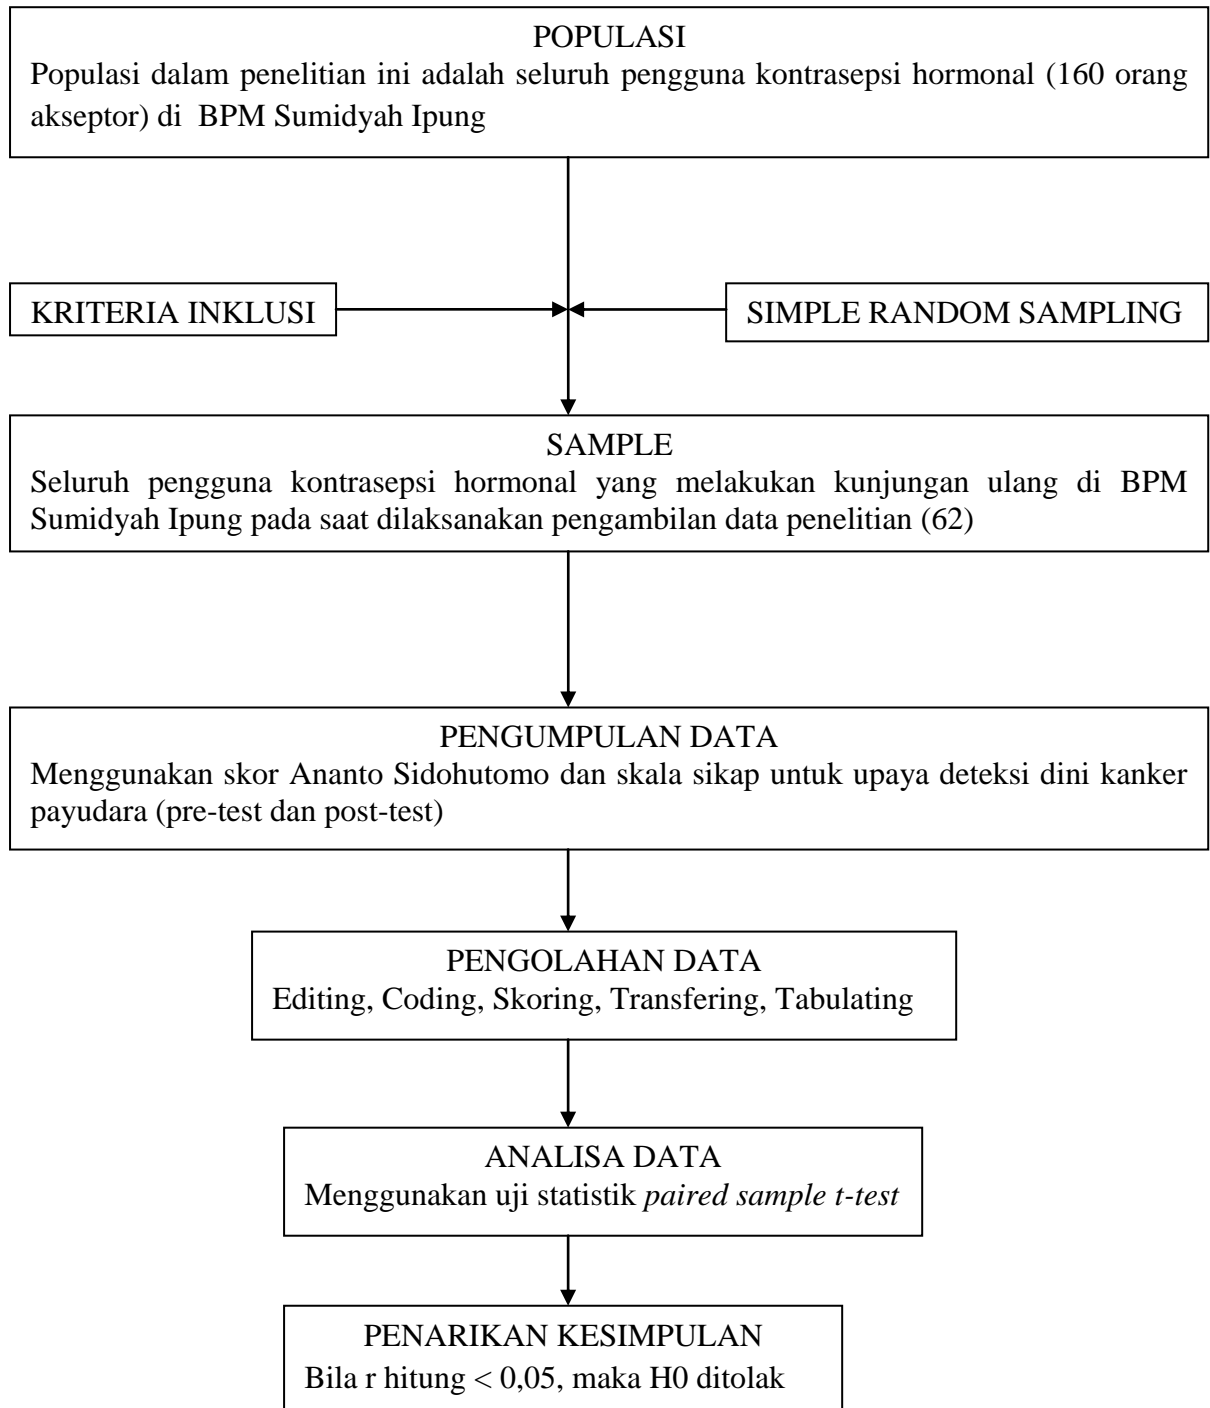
POPULASI
Populasi dalam penelitian ini adalah seluruh pengguna kontrasepsi hormonal (160 orang akseptor) di BPM Sumidyah Ipung

KRITERIA INKLUSI

SIMPLE RANDOM SAMPLING

SAMPLE
Seluruh pengguna kontrasepsi hormonal yang melakukan kunjungan ulang di BPM Sumidyah Ipung pada saat dilaksanakan pengambilan data penelitian (62)

PENGUMPULAN DATA
Menggunakan skor Ananto Sidohutomo dan skala sikap untuk upaya deteksi dini kanker payudara (pre-test dan post-test)

PENGOLAHAN DATA
Editing, Coding, Skoring, Transfering, Tabulating

ANALISA DATA
Menggunakan uji statistik *paired sample t-test*

PENARIKAN KESIMPULAN
Bila r hitung < 0,05, maka H0 ditolak